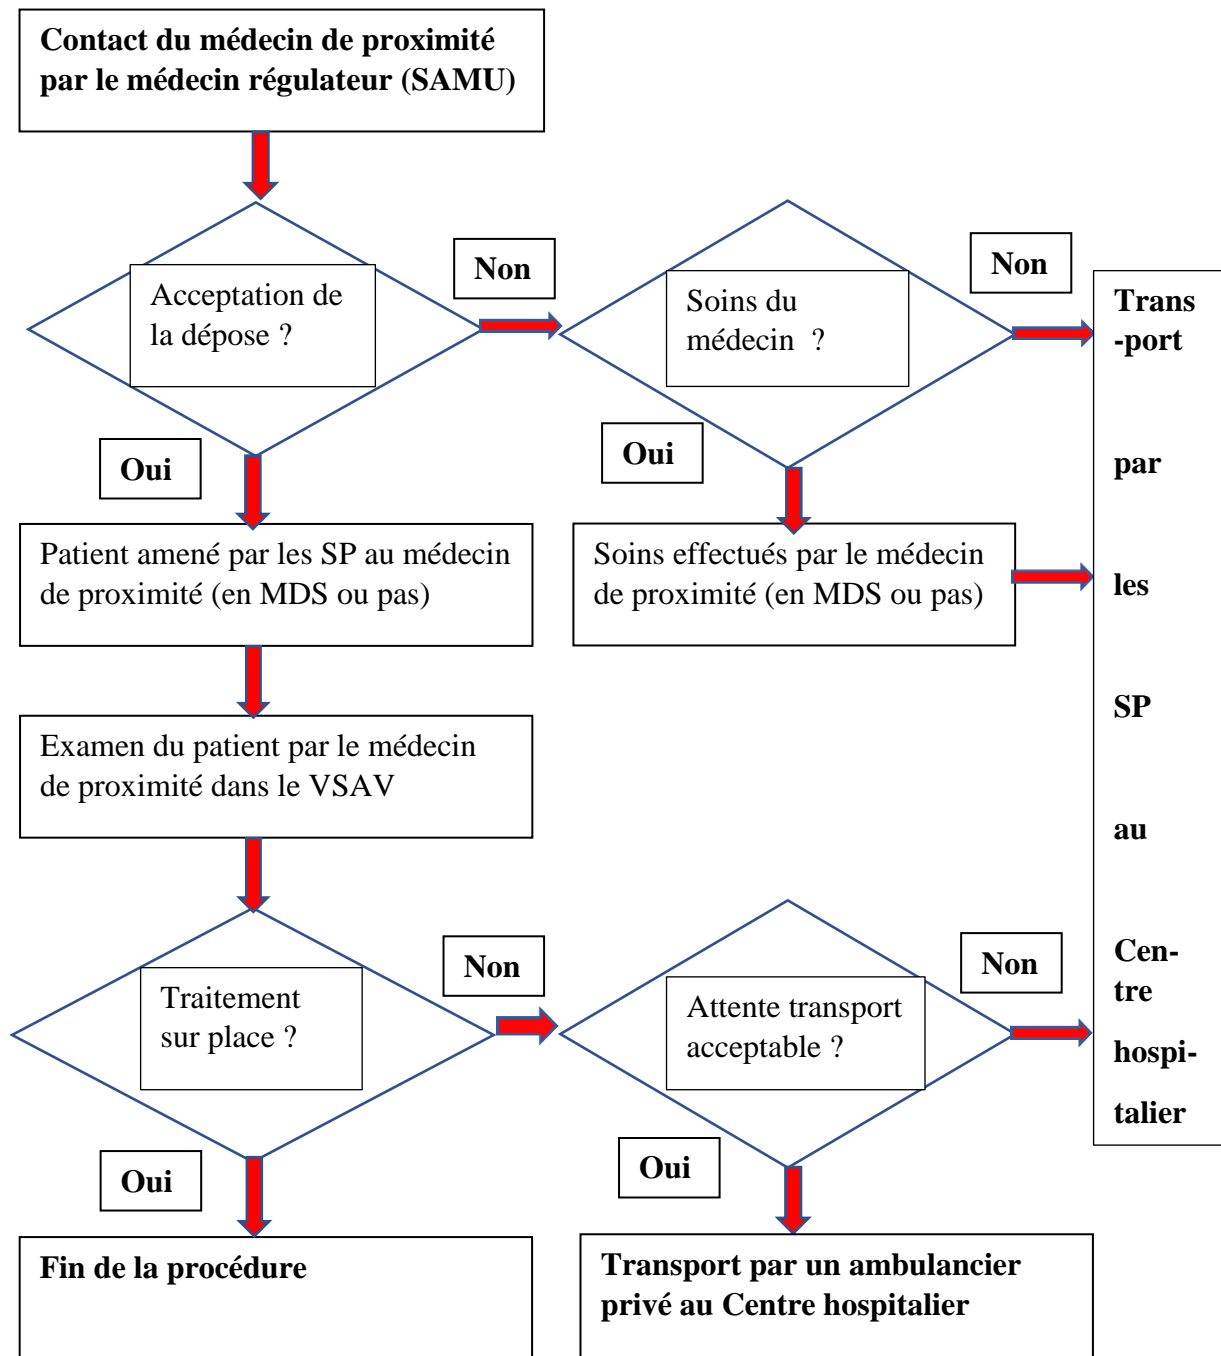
**Contact du médecin de proximité par le médecin régulateur (SAMU)**

Acceptation de la dépose ?

**Non**

Soins du médecin ?

**Non**

**Trans-port par les SP au Centre hospitalier**

**Oui**

**Oui**

Patient amené par les SP au médecin de proximité (en MDS ou pas)

Soins effectués par le médecin de proximité (en MDS ou pas)

Examen du patient par le médecin de proximité dans le VSAV

Traitement sur place ?

**Non**

Attente transport acceptable ?

**Non**

**Oui**

**Oui**

**Fin de la procédure**

**Transport par un ambulancier privé au Centre hospitalier**